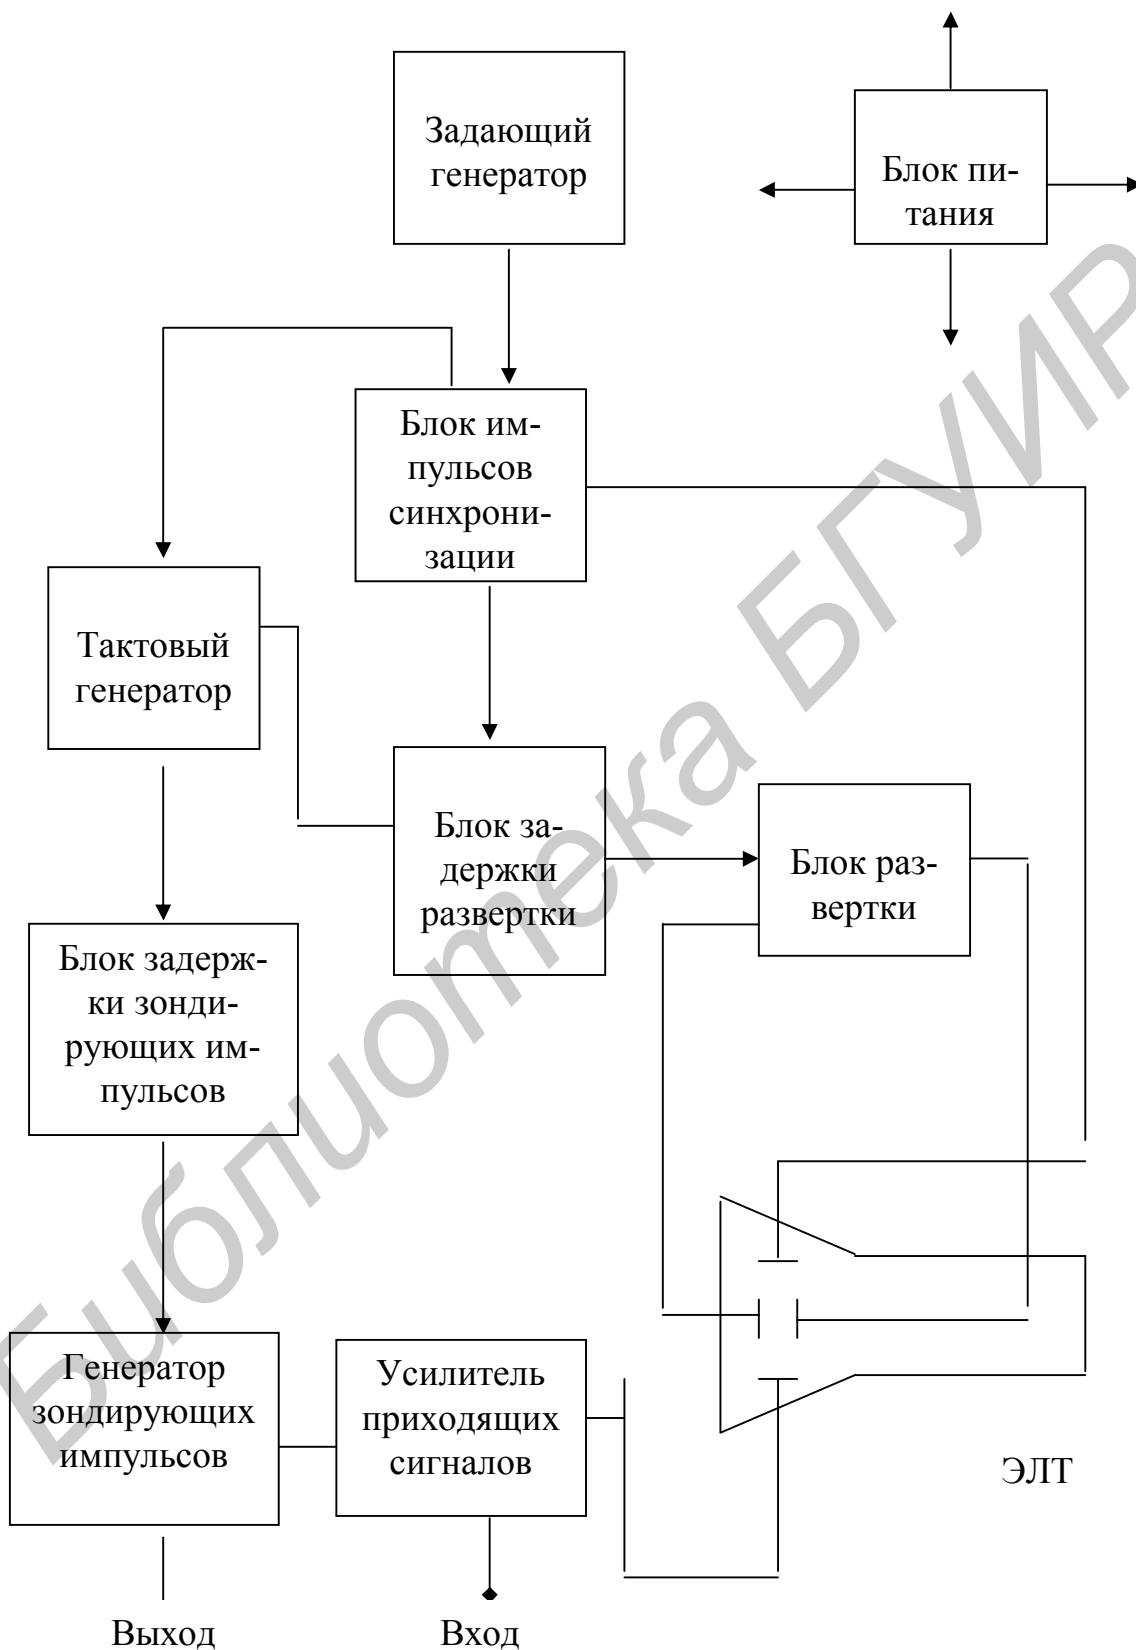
Задающий генератор

Блок питания

Блок импульсов синхронизации

Тактовый генератор

Блок задержки развертки

Блок развертки

Блок задержки зондирующих импульсов

Генератор зондирующих импульсов

Усилитель приходящих сигналов

ЭЛТ

Выход

Вход

Библиотека БГУИР